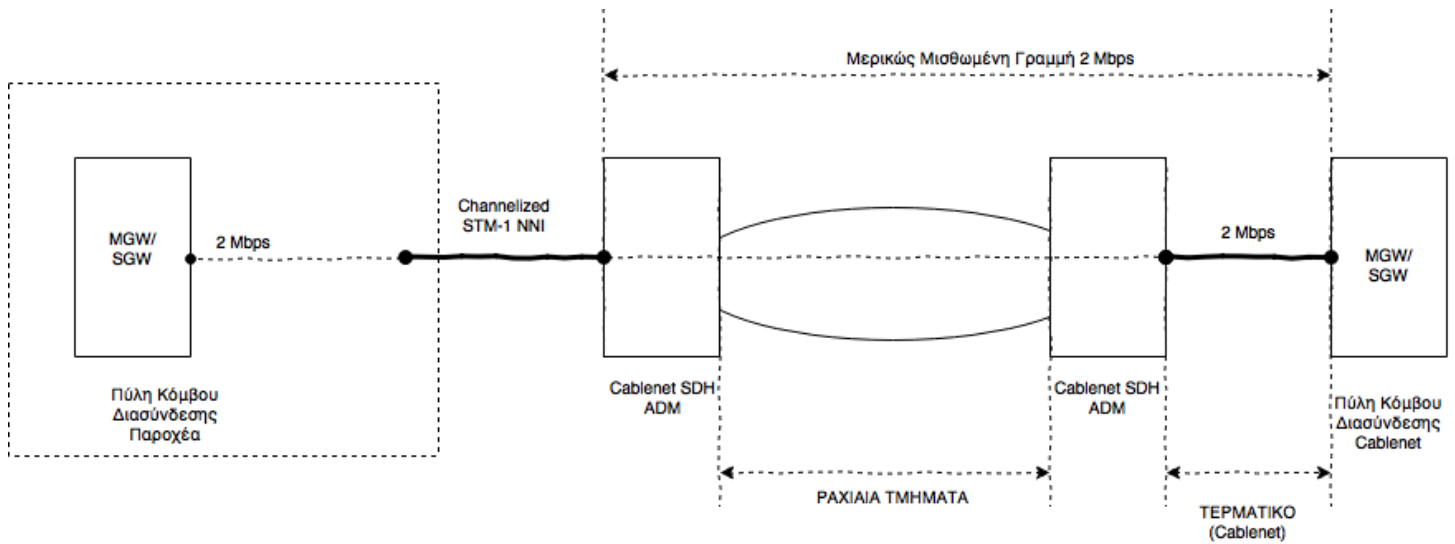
Μερικώς Μισθωμένη Γραμμή 2 Mbps

MGW/
SGW

2 Mbps

Channelized
STM-1 NNI

2 Mbps

MGW/
SGW

Πύλη Κόμβου
Διασύνδεσης
Παροχέα

Cablenet SDH
ADM

Cablenet SDH
ADM

Πύλη Κόμβου
Διασύνδεσης
Cablenet

ΡΑΧΙΑΙΑ ΤΜΗΜΑΤΑ

ΤΕΡΜΑΤΙΚΟ
(Cablenet)